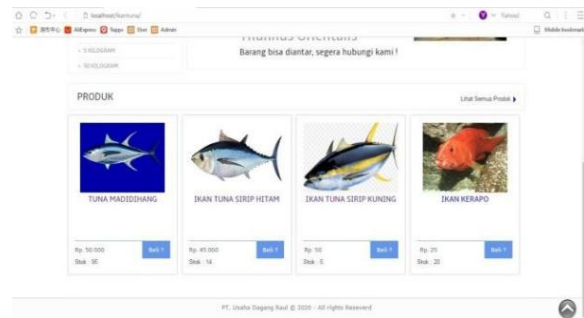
localhost/Namura/

Yahoo!

AliExpress Toppo Stori Admin

Mobile bookmarks

> 5 KILOGRAM

> 10 KILOGRAM

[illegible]

Barang bisa diantar, segera hubungi kami !

PRODUK

Lihat Semua Produk

TUNA MADIDIHANG

Rp. 50.000

Stok : 9E

Beli

IKAN TUNA SIRIP HITAM

Rp. 45.000

Stok : 14

Beli

IKAN TUNA SIRIP KUNING

Rp. 50

Stok : 5

Beli

IKAN KERAPO

Rp. 25

Stok : 20

Beli

PT. Usaha Dagang Raul © 2020 - All rights Reseverd